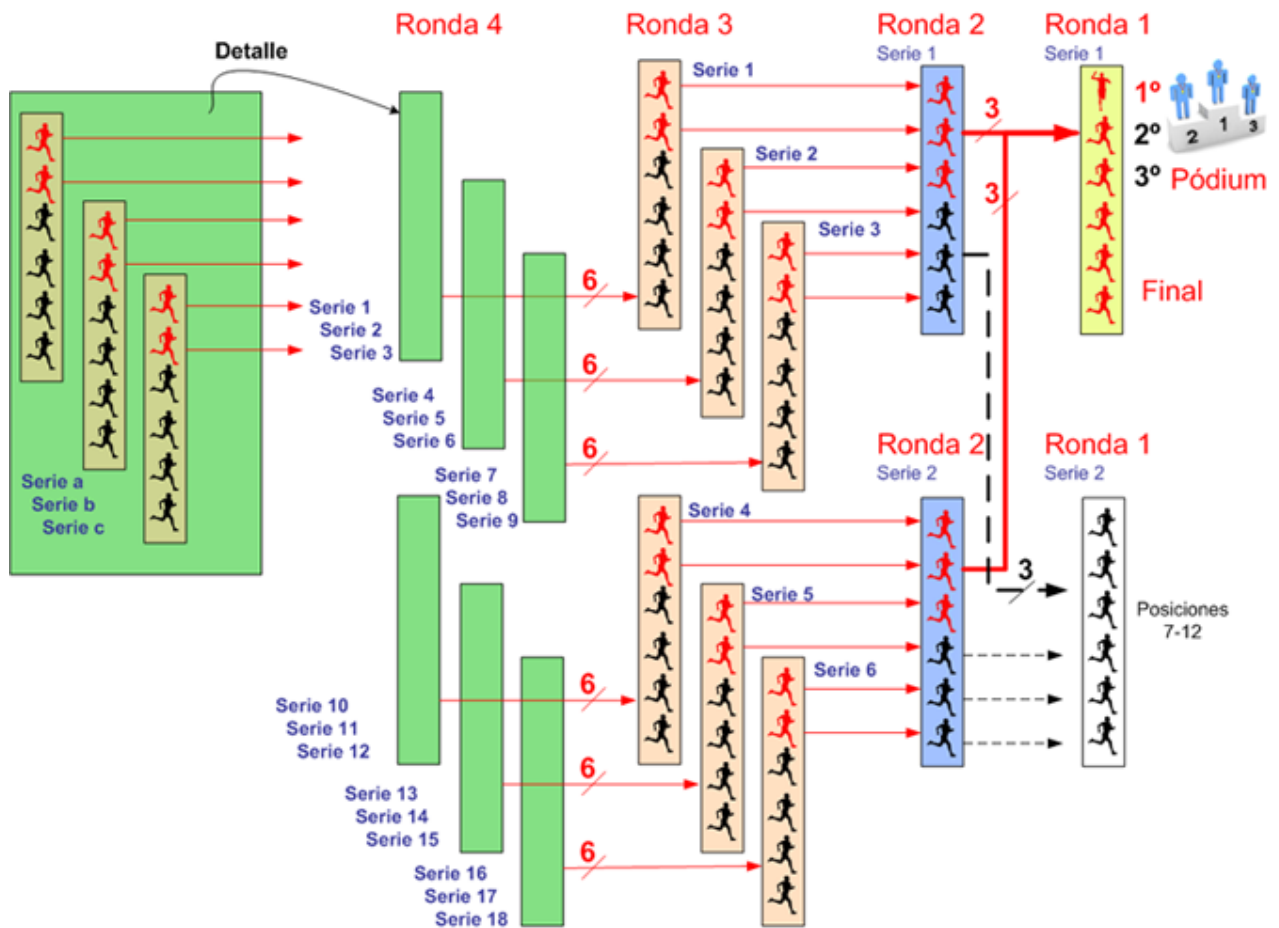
Ronda 4
Ronda 3
Ronda 2
Serie 1
Ronda 1
Serie 1

Detalle

Serie 1
Serie 2
Serie 3

3
3

1º
2º
3º
Pódium
2 1 3

Serie a
Serie b
Serie c

Serie 1
Serie 2
Serie 3

6
6
6

Final

Serie 4
Serie 5
Serie 6

Serie 7
Serie 8
Serie 9

Ronda 2
Serie 2
Ronda 1
Serie 2

Serie 4
Serie 5
Serie 6

3

Posiciones
7-12

Serie 10
Serie 11
Serie 12

6
6
6

Serie 13
Serie 14
Serie 15

Serie 16
Serie 17
Serie 18